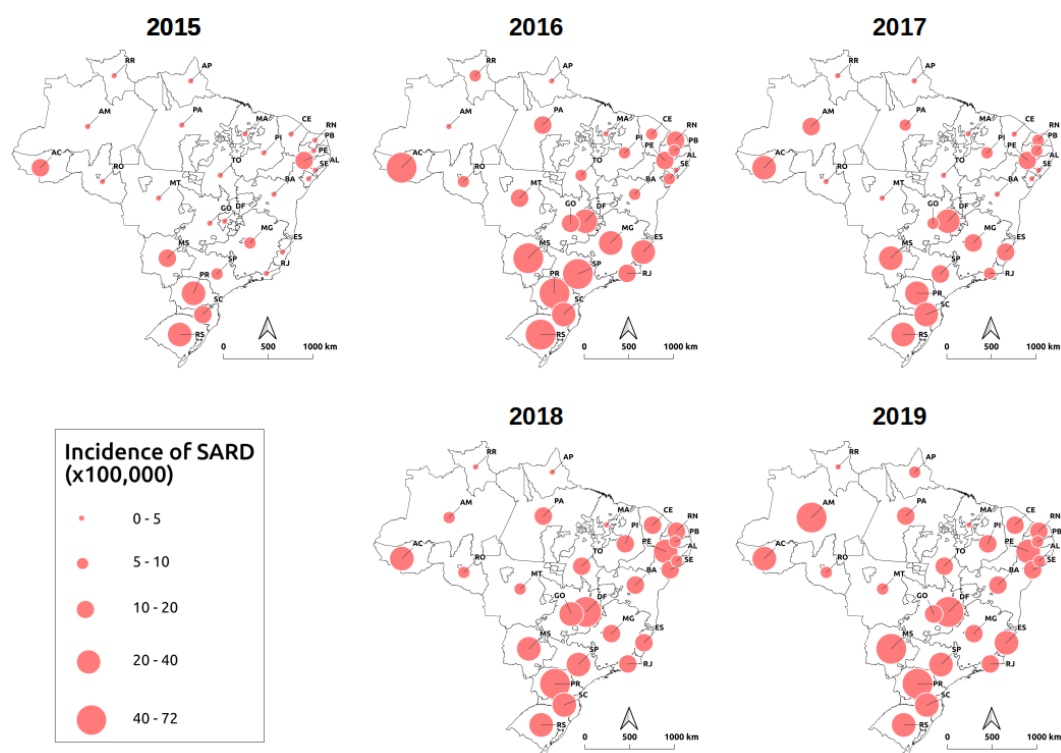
2015

RR AP AM PA MA CE RN PB PI PE AC RO TO AL SE MT BA DF GO MG MS ES SP RJ PR SC RS

0 500 1000 km

2016

RR AP AM PA MA CE RN PB PI PE AC RO TO AL SE MT BA GO DF MG MS ES SP RJ PR SC RS

0 500 1000 km

2017

RR AP AM PA MA CE RN PB PI PE AC RO TO AL SE MT BA GO DF MG MS ES SP RJ PR SC RS

0 500 1000 km

Incidence of SARD (x100,000)

0 - 5

5 - 10

10 - 20

20 - 40

40 - 72

2018

RR AP AM PA MA CE RN PB PI PE AC RO TO AL SE MT BA GO DF MG MS ES SP RJ PR SC RS

0 500 1000 km

2019

RR AP AM PA MA CE RN PB PI PE AC RO TO AL SE MT BA GO DF MG MS ES SP RJ PR SC RS

0 500 1000 km